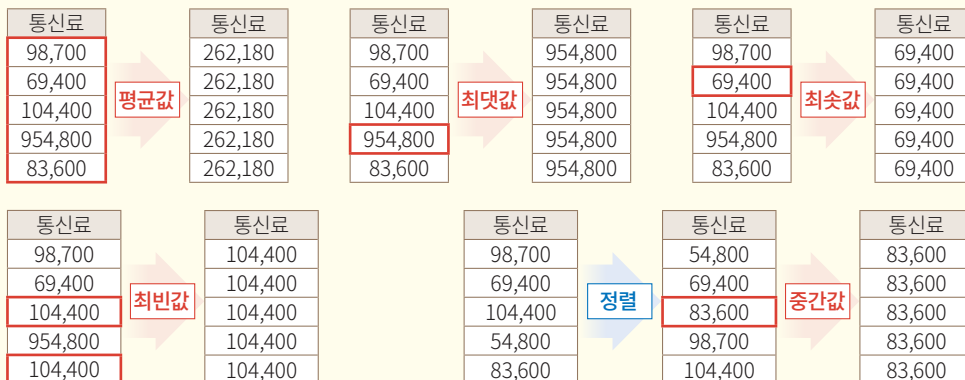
| 통신료 |
|---|
| 98,700 |
| 69,400 |
| 104,400 |
| 954,800 |
| 83,600 |

평균값

| 통신료 |
|---|
| 262,180 |
| 262,180 |
| 262,180 |
| 262,180 |
| 262,180 |

| 통신료 |
|---|
| 98,700 |
| 69,400 |
| 104,400 |
| 954,800 |
| 83,600 |

최댓값

| 통신료 |
|---|
| 954,800 |
| 954,800 |
| 954,800 |
| 954,800 |
| 954,800 |

| 통신료 |
|---|
| 98,700 |
| 69,400 |
| 104,400 |
| 954,800 |
| 83,600 |

최솟값

| 통신료 |
|---|
| 69,400 |
| 69,400 |
| 69,400 |
| 69,400 |
| 69,400 |

| 통신료 |
|---|
| 98,700 |
| 69,400 |
| 104,400 |
| 954,800 |
| 104,400 |

최빈값

| 통신료 |
|---|
| 104,400 |
| 104,400 |
| 104,400 |
| 104,400 |
| 104,400 |

| 통신료 |
|---|
| 98,700 |
| 69,400 |
| 104,400 |
| 54,800 |
| 83,600 |

정렬

| 통신료 |
|---|
| 54,800 |
| 69,400 |
| 83,600 |
| 98,700 |
| 104,400 |

중간값

| 통신료 |
|---|
| 83,600 |
| 83,600 |
| 83,600 |
| 83,600 |
| 83,600 |